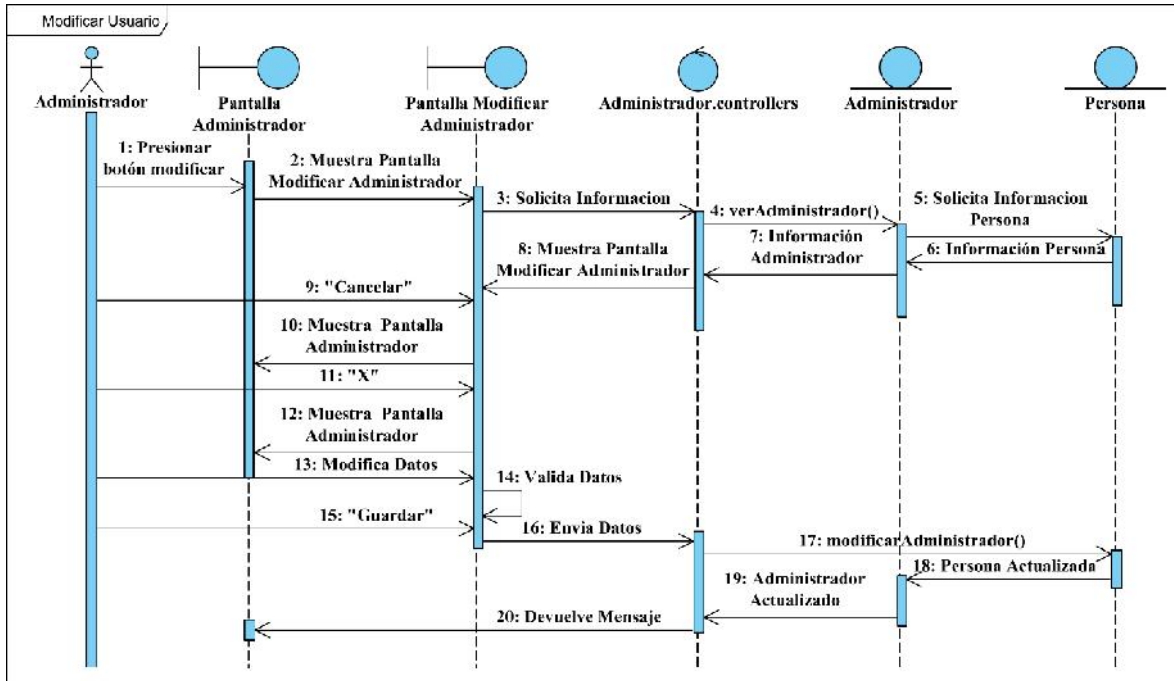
Modificar Usuario

Administrador

Pantalla Administrador

Pantalla Modificar Administrador

Administrador.controllers

Administrador

Persona

1: Presionar botón modificar

2: Muestra Pantalla Modificar Administrador

3: Solicita Informacion

4: verAdministrador()

5: Solicita Informacion Persona

6: Información Persona

7: Información Administrador

8: Muestra Pantalla Modificar Administrador

9: "Cancelar"

10: Muestra Pantalla Administrador

11: "X"

12: Muestra Pantalla Administrador

13: Modifica Datos

14: Valida Datos

15: "Guardar"

16: Envia Datos

17: modificarAdministrador()

18: Persona Actualizada

19: Administrador Actualizado

20: Devuelve Mensaje